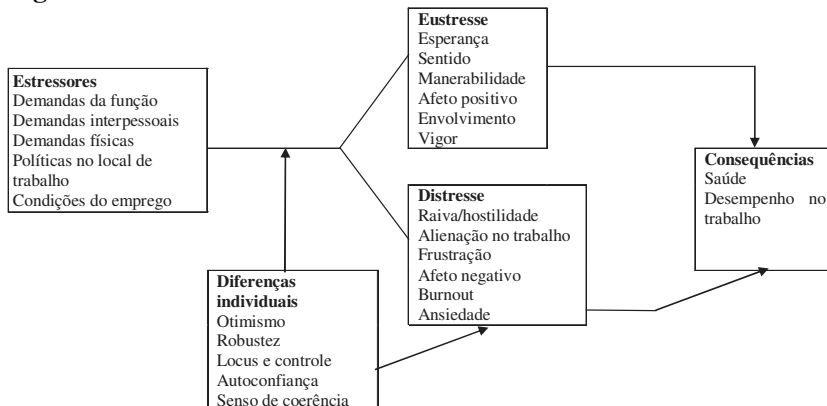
Estressores
Demandas da função
Demandas interpessoais
Demandas físicas
Políticas no local de trabalho
Condições do emprego

Eustresse
Esperança
Sentido
Manerabilidade
Afeto positivo
Envolvimento
Vigor

Distresse
Raiva/hostilidade
Alienação no trabalho
Frustração
Afeto negativo
Burnout
Ansiedade

Consequências
Saúde
Desempenho no trabalho

Diferenças individuais
Otimismo
Robustez
Locus e controle
Autoconfiança
Senso de coerência